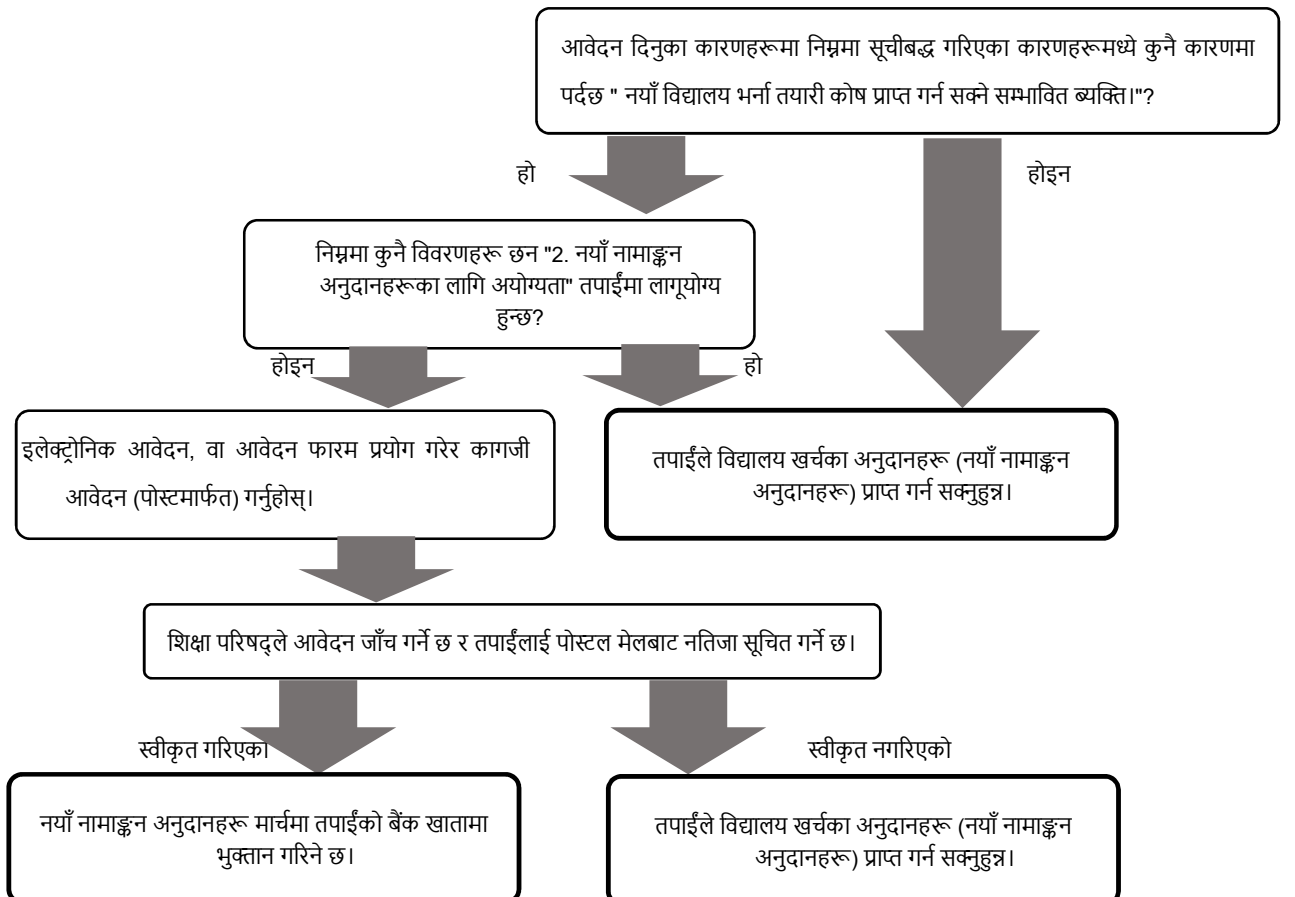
आवेदन दिनुका कारणहरूमा निम्नमा सूचीबद्ध गरिएका कारणहरूमध्ये कुनै कारणमा पर्दछ " नयाँ विद्यालय भर्ना तयारी कोष प्राप्त गर्न सक्ने सम्भावित ब्यक्ति।"?

हो

होइन

निम्नमा कुनै विवरणहरू छन "2. नयाँ नामाङ्कन अनुदानहरूका लागि अयोग्यता" तपाईंमा लागूयोग्य हुन्छ?

होइन

हो

इलेक्ट्रोनिक आवेदन, वा आवेदन फारम प्रयोग गरेर कागजी आवेदन (पोस्टमार्फत) गर्नुहोस्।

तपाईंले विद्यालय खर्चका अनुदानहरू (नयाँ नामाङ्कन अनुदानहरू) प्राप्त गर्न सक्नुहुन्न।

शिक्षा परिषद्ले आवेदन जाँच गर्ने छ र तपाईंलाई पोस्टल मेलबाट नतिजा सूचित गर्ने छ।

स्वीकृत गरिएको

स्वीकृत नगरिएको

नयाँ नामाङ्कन अनुदानहरू मार्चमा तपाईंको बैंक खातामा भुक्तान गरिने छ।

तपाईंले विद्यालय खर्चका अनुदानहरू (नयाँ नामाङ्कन अनुदानहरू) प्राप्त गर्न सक्नुहुन्न।